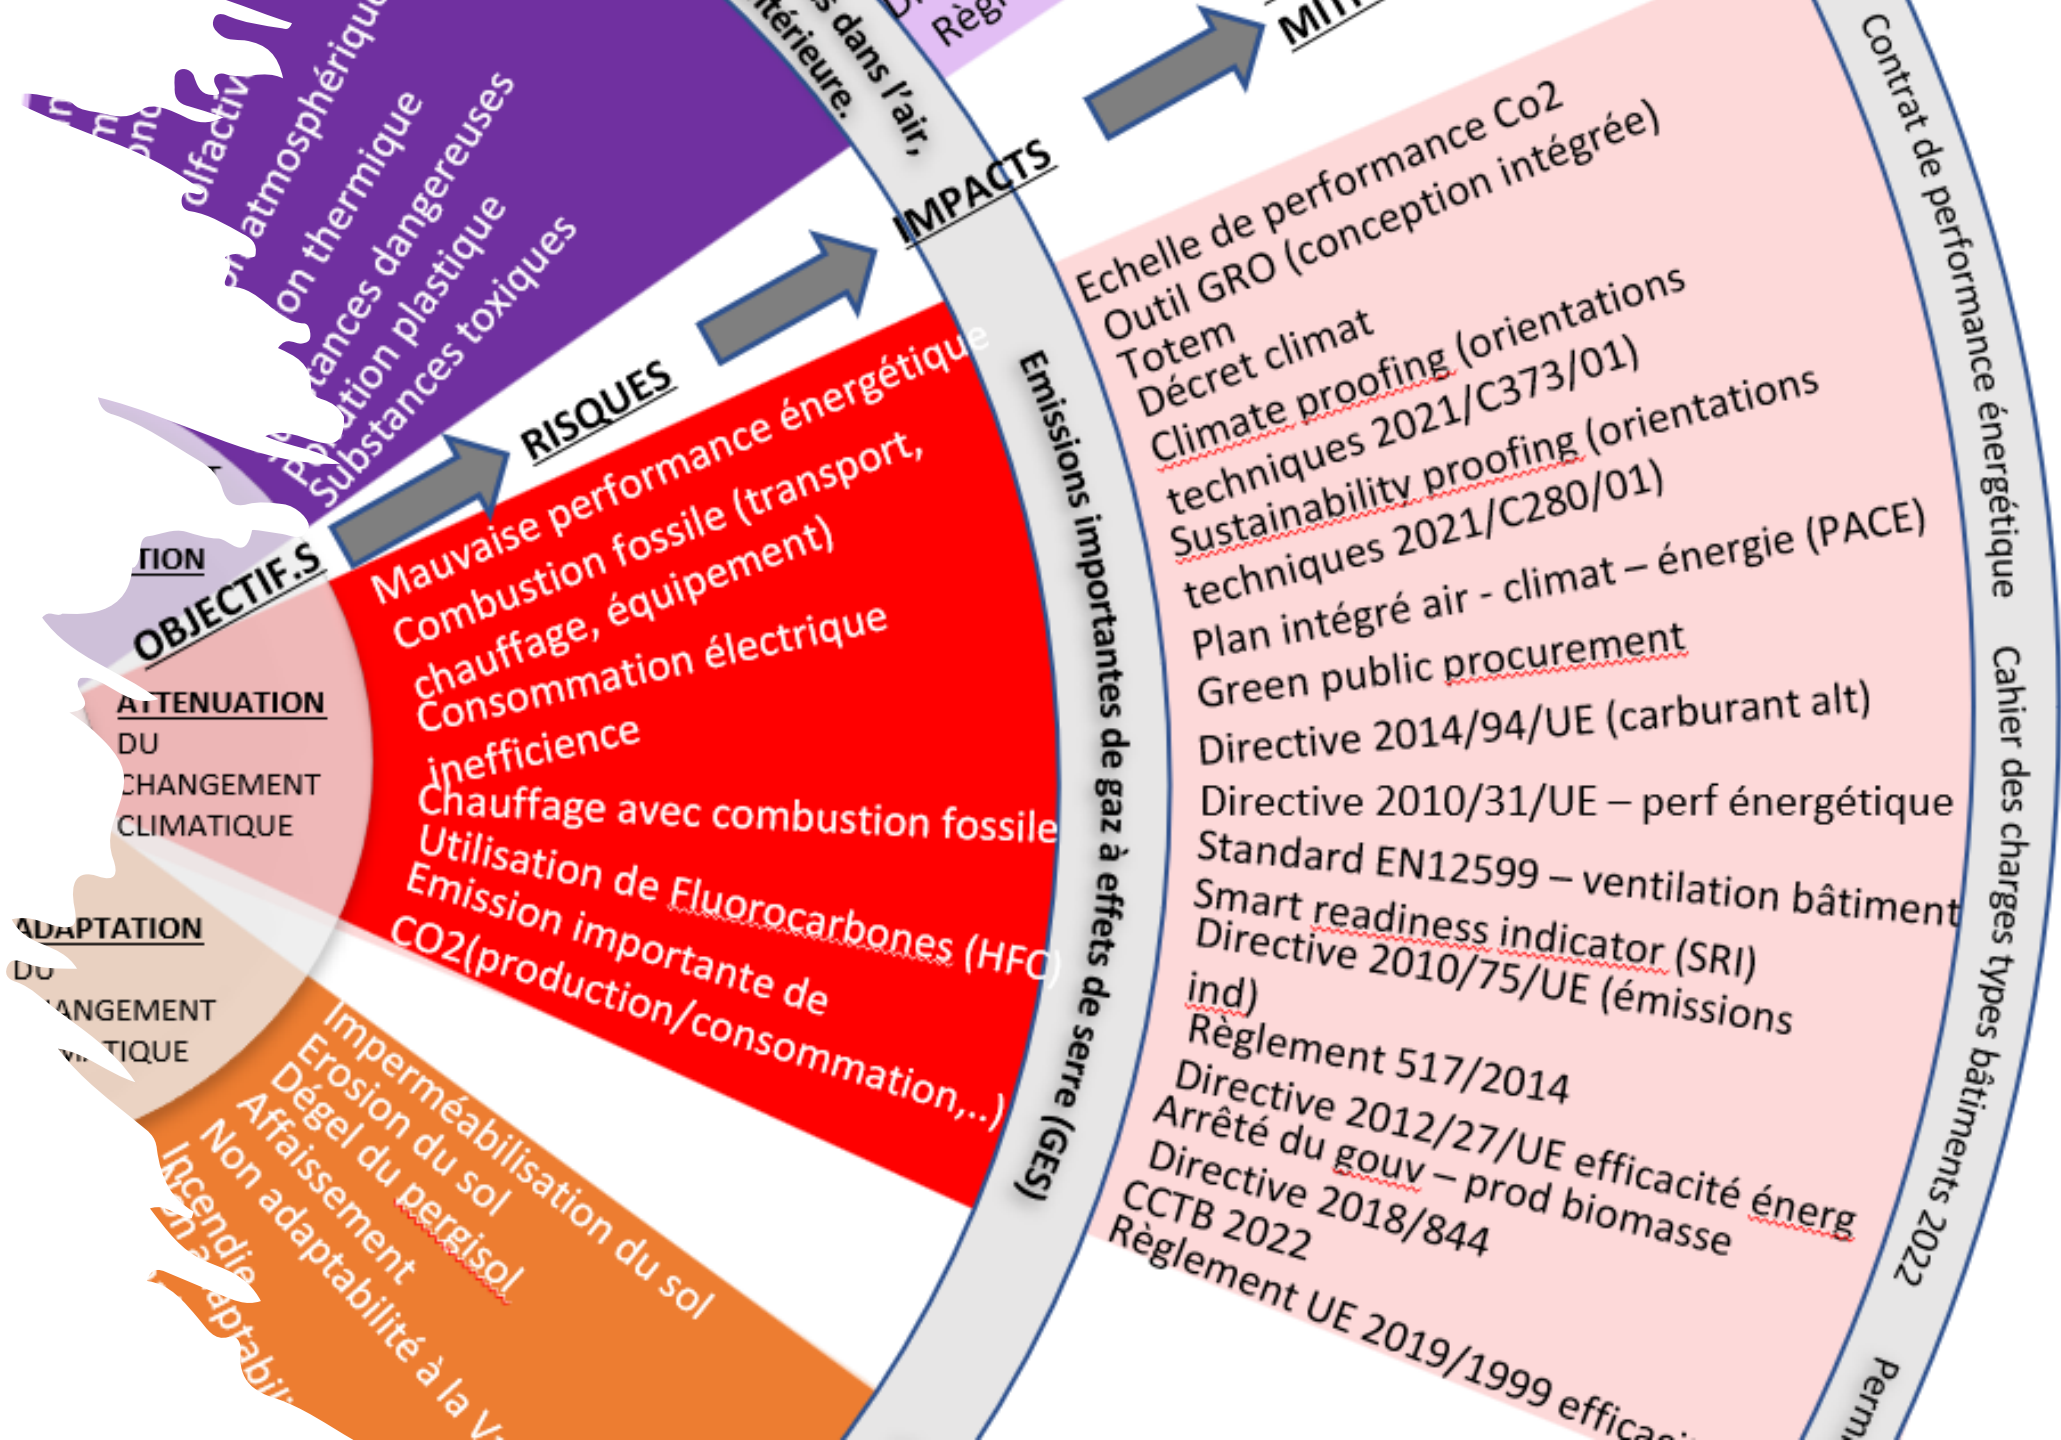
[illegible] olfactiv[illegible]
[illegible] atmosphérique
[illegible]on thermique
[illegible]ances dangereuses
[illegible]tion plastique
Substances toxiques

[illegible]s dans l'air,
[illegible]térieure.
Règ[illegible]

MIT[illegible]

OBJECTIF.S
RISQUES
IMPACTS

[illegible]TION

ATTENUATION
DU
CHANGEMENT
CLIMATIQUE

ADAPTATION
DU
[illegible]ANGEMENT
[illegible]TIQUE

Mauvaise performance énergétique
Combustion fossile (transport, chauffage, équipement)
Consommation électrique inefficience
Chauffage avec combustion fossile
Utilisation de Fluorocarbones (HFC)
Emission importante de CO2(production/consommation,..)

Emissions importantes de gaz à effets de serre (GES)

Echelle de performance Co2
Outil GRO (conception intégrée)
Totem
Décret climat
Climate proofing (orientations techniques 2021/C373/01)
Sustainability proofing (orientations techniques 2021/C280/01)
Plan intégré air - climat – énergie (PACE)
Green public procurement
Directive 2014/94/UE (carburant alt)
Directive 2010/31/UE – perf énergétique
Standard EN12599 – ventilation bâtiment
Smart readiness indicator (SRI)
Directive 2010/75/UE (émissions ind)
Règlement 517/2014
Directive 2012/27/UE efficacité énerg
Arrêté du gouv – prod biomasse
Directive 2018/844
CCTB 2022
Règlement UE 2019/1999 effica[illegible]

Contrat de performance énergétique
Cahier des charges types bâtiments 2022
Perm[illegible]

Imperméabilisation du sol
Erosion du sol
Dégel du pergisol
Affaissement
Non adaptabilité à la V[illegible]
Incendie
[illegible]adaptabi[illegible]